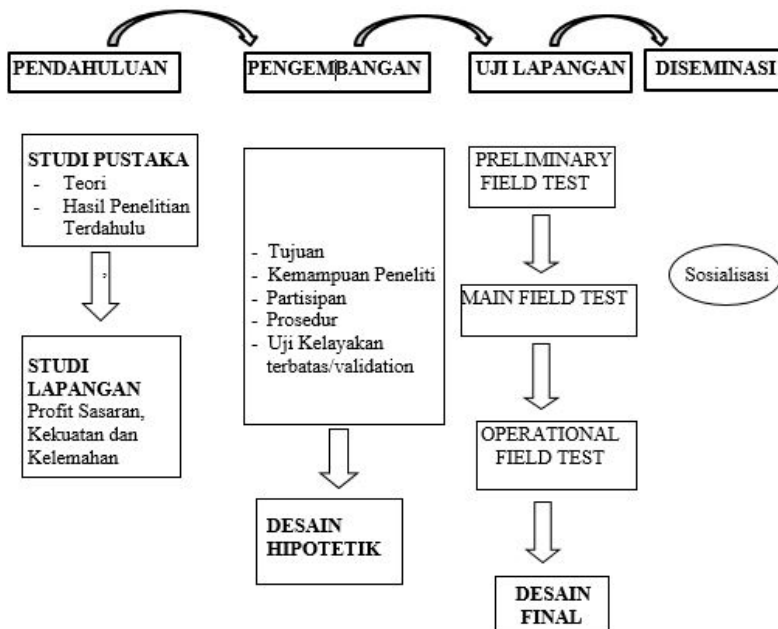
PENDAHULUAN

PENGEMBANGAN

UJI LAPANGAN

DISEMINASI

STUDI PUSTAKA
- Teori
- Hasil Penelitian Terdahulu

STUDI LAPANGAN
Profit Sasaran, Kekuatan dan Kelemahan

- Tujuan
- Kemampuan Peneliti
- Partisipan
- Prosedur
- Uji Kelayakan terbatas/validation

DESAIN HIPOTETIK

PRELIMINARY FIELD TEST

MAIN FIELD TEST

OPERATIONAL FIELD TEST

DESAIN FINAL

Sosialisasi